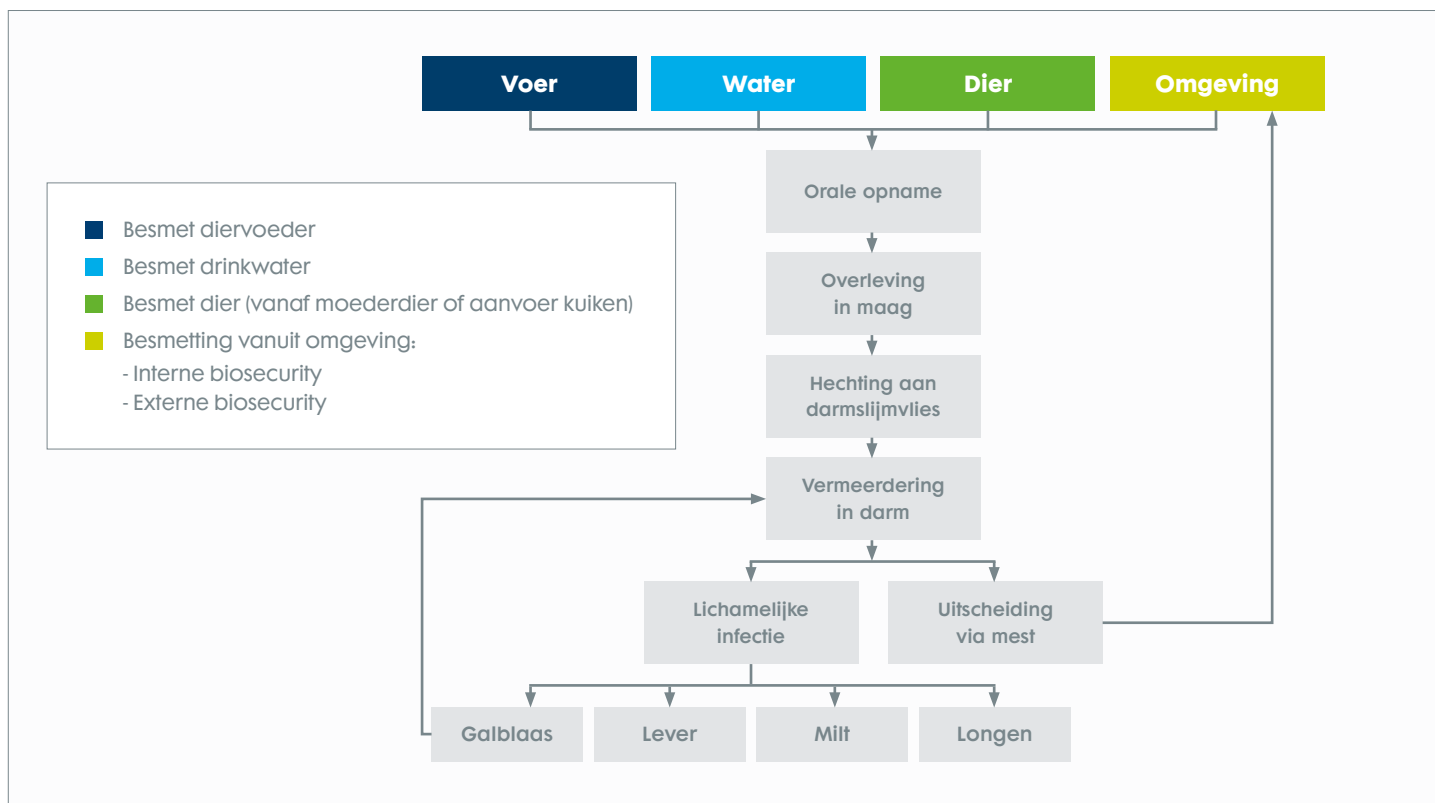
Voer
Water
Dier
Omgeving

Besmet diervoeder
Besmet drinkwater
Besmet dier (vanaf moederdier of aanvoer kuiken)
Besmetting vanuit omgeving:
- Interne biosecurity
- Externe biosecurity

Orale opname
Overleving in maag
Hechting aan darmslijmvlies
Vermeerdering in darm
Lichamelijke infectie
Uitscheiding via mest
Galblaas
Lever
Milt
Longen